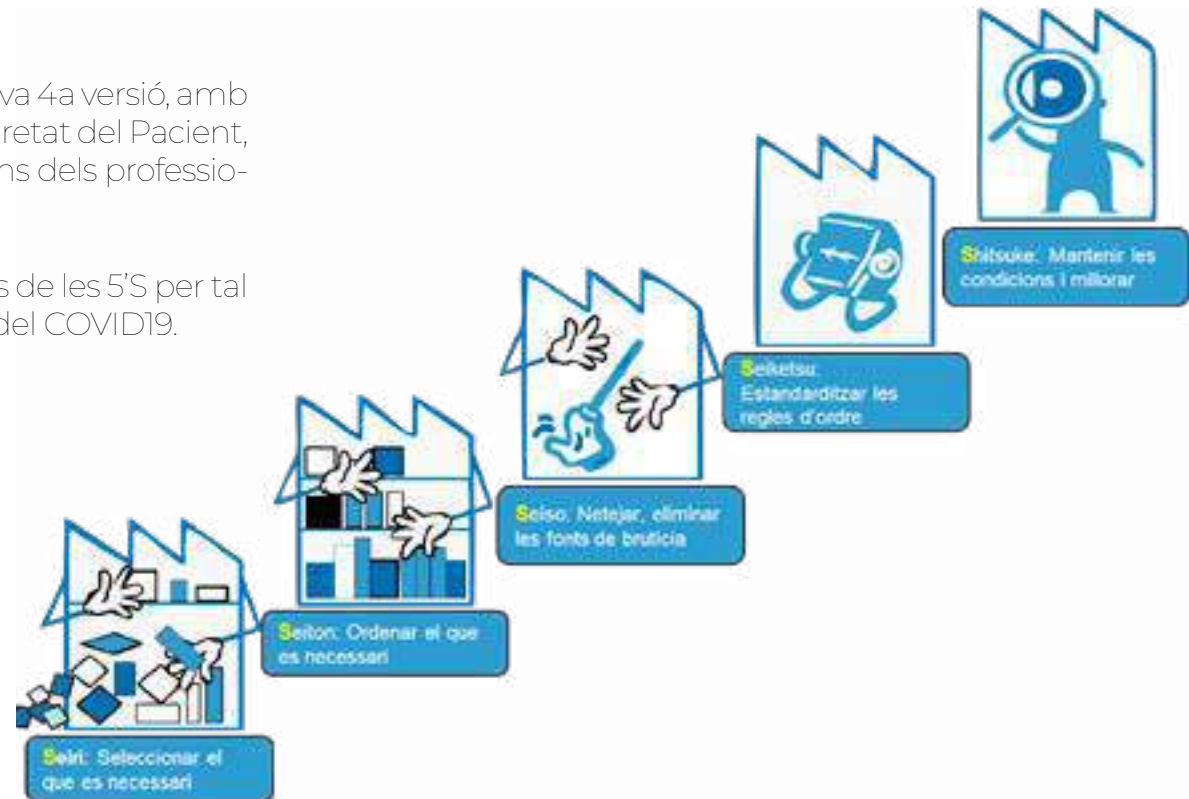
va 4a versió, amb
retat del Pacient,
ns dels professio-

s de les 5'S per tal
del COVID19.

Shitsuke: Mantenir les condicions i millorar

Seiketsu: Estandarditzar les regles d'ordre

Seiso: Netejar, eliminar les fonts de brutícia

Seiton: Ordenar el que es necessari

Seiri: Seleccionar el que es necessari